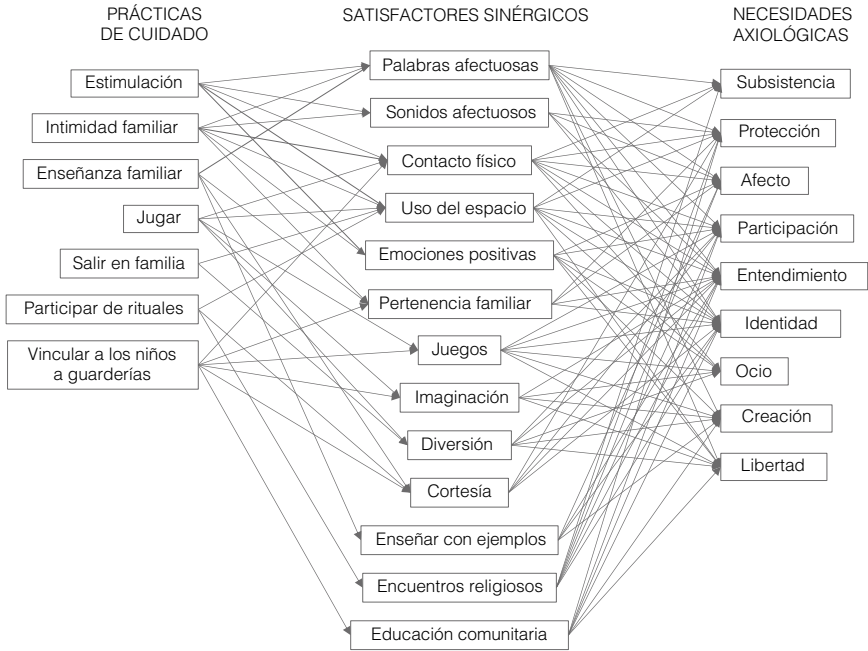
PRÁCTICAS DE CUIDADO

Estimulación

Intimidad familiar

Enseñanza familiar

Jugar

Salir en familia

Participar de rituales

Vincular a los niños a guarderías

SATISFACTORES SINÉRGICOS

Palabras afectuosas

Sonidos afectuosos

Contacto físico

Uso del espacio

Emociones positivas

Pertenencia familiar

Juegos

Imaginación

Diversión

Cortesía

Enseñar con ejemplos

Encuentros religiosos

Educación comunitaria

NECESIDADES AXIOLÓGICAS

Subsistencia

Protección

Afecto

Participación

Entendimiento

Identidad

Ocio

Creación

Libertad